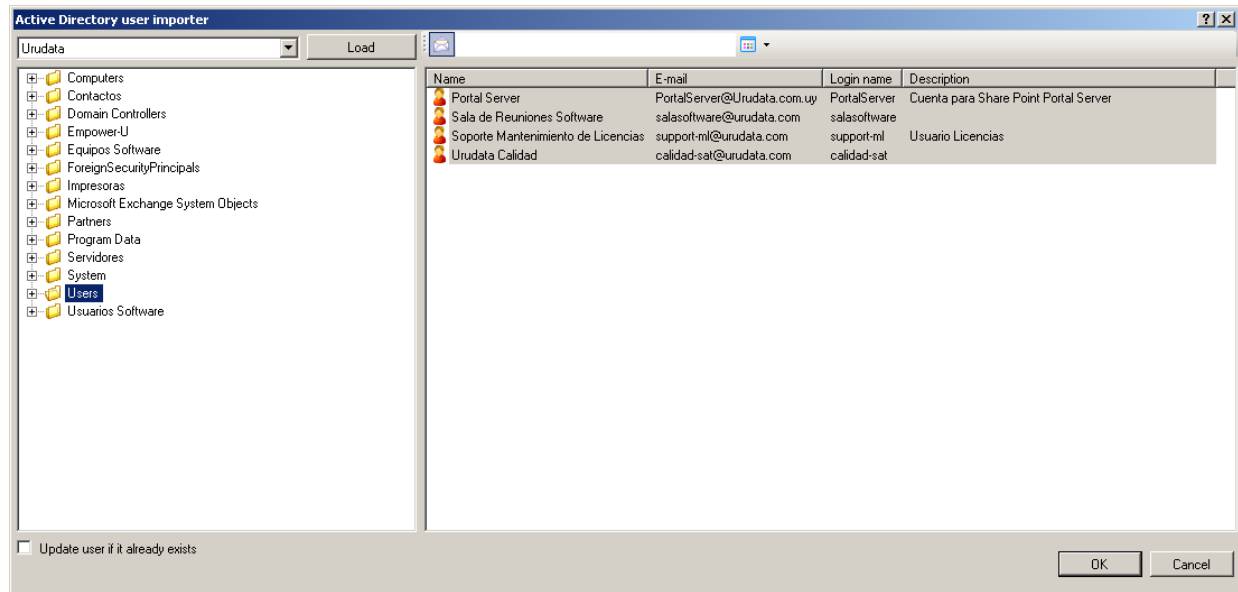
Active Directory user importer

?
X

Urudata
Load

Computers
Contactos
Domain Controllers
Empower-U
Equipos Software
ForeignSecurityPrincipals
Impresoras
Microsoft Exchange System Objects
Partners
Program Data
Servidores
System
Users
Usuarios Software

| Name | E-mail | Login name | Description |
|---|---|---|---|
| Portal Server | PortalServer@Urudata.com.uy | PortalServer | Cuenta para Share Point Portal Server |
| Sala de Reuniones Software | salasoftware@urudata.com | salasoftware | |
| Soporte Mantenimiento de Licencias | support-ml@urudata.com | support-ml | Usuario Licencias |
| Urudata Calidad | calidad-sat@urudata.com | calidad-sat | |

Update user if it already exists

OK
Cancel